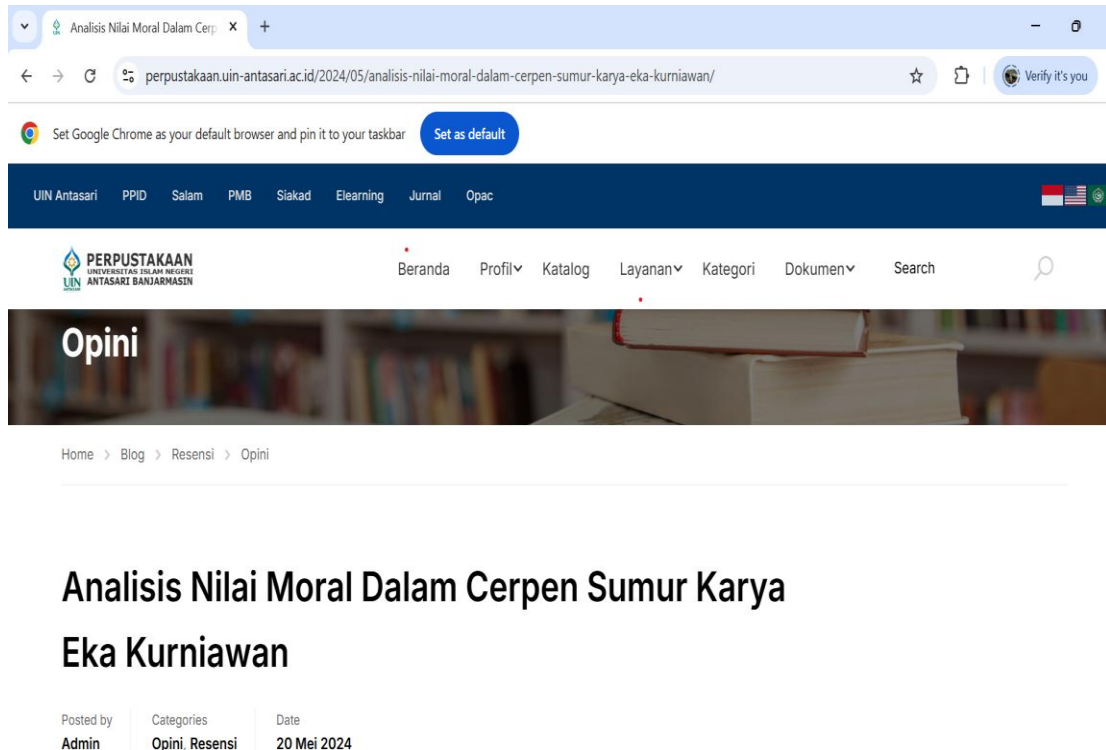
Analisis Nilai Moral Dalam Cerp ×
+

perpustakaan.uin-antasari.ac.id/2024/05/analisis-nilai-moral-dalam-cerpen-sumur-karya-eka-kurniawan/

Verify it's you

Set Google Chrome as your default browser and pin it to your taskbar
Set as default

UIN Antasari PPID Salam PMB Siakad Elearning Jurnal Opac

PERPUSTAKAAN
UNIVERSITAS ISLAM NEGERI
UIN ANTASARI BANJARMASIN

Beranda Profil Katalog Layanan Kategori Dokumen Search

Opini

Home > Blog > Resensi > Opini

Analisis Nilai Moral Dalam Cerpen Sumur Karya Eka Kurniawan

Posted by
Admin

Categories
Opini, Resensi

Date
20 Mei 2024